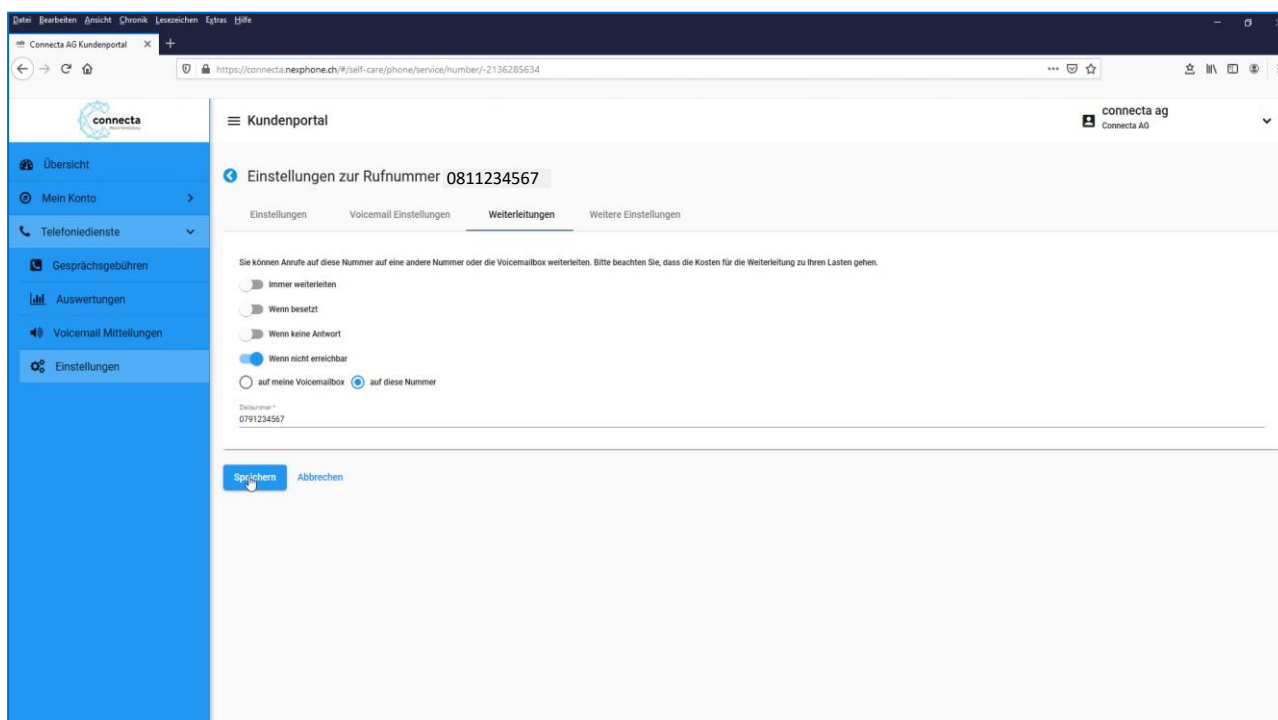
Datei Bearbeiten Ansicht Chronik Lesezeichen Extras Hilfe

Connecta AG Kundenportal

https://connecta.nexphone.ch/#/self-care/phone/service/number/-2136285634

connecta

Kundenportal

connecta ag
Connecta AG

Übersicht

Mein Konto

Telefoniedienste

Gesprächsgebühren

Auswertungen

Voicemail Mitteilungen

Einstellungen

Einstellungen zur Rufnummer 0811234567

Einstellungen Voicemail Einstellungen Weiterleitungen Weitere Einstellungen

Sie können Anrufe auf diese Nummer auf eine andere Nummer oder die Voicemailbox weiterleiten. Bitte beachten Sie, dass die Kosten für die Weiterleitung zu Ihren Lasten gehen.

Immer weiterleiten

Wenn besetzt

Wenn keine Antwort

Wenn nicht erreichbar

auf meine Voicemailbox auf diese Nummer

Zielnummer *
0791234567

Speichern Abbrechen